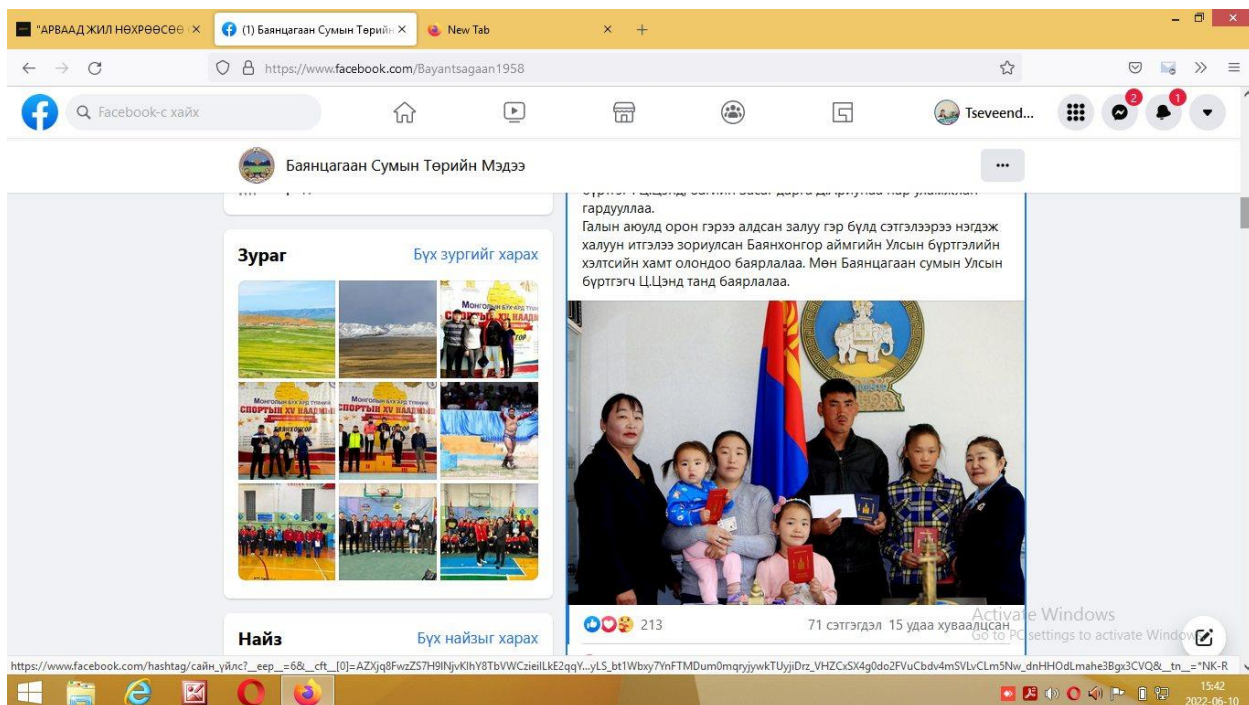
"АРВААД ЖИЛ НӨХРӨӨСӨӨ ×
(1) Баянцагаан Сумын Төрийн ×
New Tab ×
+

https://www.facebook.com/Bayantsagaan1958

Facebook-с хайх
Tseveend...
2
1

Баянцагаан Сумын Төрийн Мэдээ
...

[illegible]
гардууллаа.
Галын аюулд орон гэрээ алдсан залуу гэр бүлд сэтгэлээрээ нэгдэж халуун итгэлээ зориулсан Баянхонгор аймгийн Улсын бүртгэлийн хэлтсийн хамт олондоо баярлалаа. Мөн Баянцагаан сумын Улсын бүртгэгч Ц.Цэнд танд баярлалаа.

Зураг
Бүх зургийг харах

Монголын бүх ард түмний спортын XV наадам
Баянхонгор

213
71 сэтгэгдэл 15 удаа хуваалцсан

Найз
Бүх найзыг харах

Activate Windows
Go to PC settings to activate Windows.

https://www.facebook.com/hashtag/сайн_уйлс?__eep__=6&__cft__[0]=AZXjq8FwzZS7H9lNjvKlhY8TbVWCzieilLkE2qqY...yLS_bt1Wbxy7YnFTMDum0mqryjywkTUyjiDrz_VHZCxSX4g0do2FVuCbdv4mSVLvCLm5Nw_dnHHOdLmahe3Bgx3CVQ&__tn__=*NK-R

15:42
2022-06-10